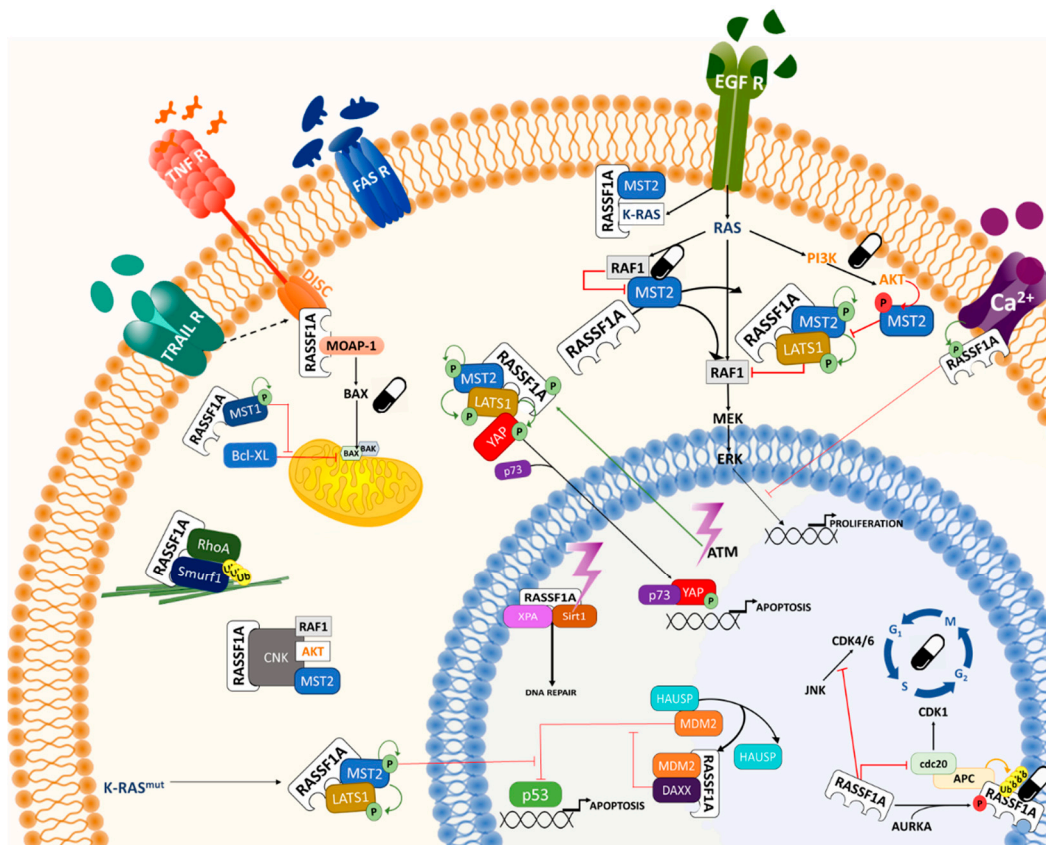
EGF R
TNF R
FAS R
TRAIL R
DISC
RASSF1A
MST2
K-RAS
RAS
PI3K
AKT
RAF1
MST2
RASSF1A
P
MST2
RASSF1A
MST2
LATS1
P
P
Ca$^{2+}$
RASSF1A
RAF1
RASSF1A
MOAP-1
BAX
RASSF1A
MST2
LATS1
YAP
P
P
p73
RASSF1A
MST1
P
Bcl-XL
BAX
BAK
MEK
ERK
PROLIFERATION
ATM
RASSF1A
RhoA
Smurf1
Ub
RASSF1A
XPA
Sirt1
DNA REPAIR
p73
YAP
P
APOPTOSIS
RASSF1A
CNK
RAF1
AKT
MST2
G$_1$
M
G$_2$
S
CDK4/6
JNK
CDK1
HAUSP
MDM2
HAUSP
MDM2
DAXX
RASSF1A
K-RAS$^{mut}$
RASSF1A
MST2
LATS1
P
P
p53
APOPTOSIS
cdc20
APC
Ub
RASSF1A
P
RASSF1A
AURKA